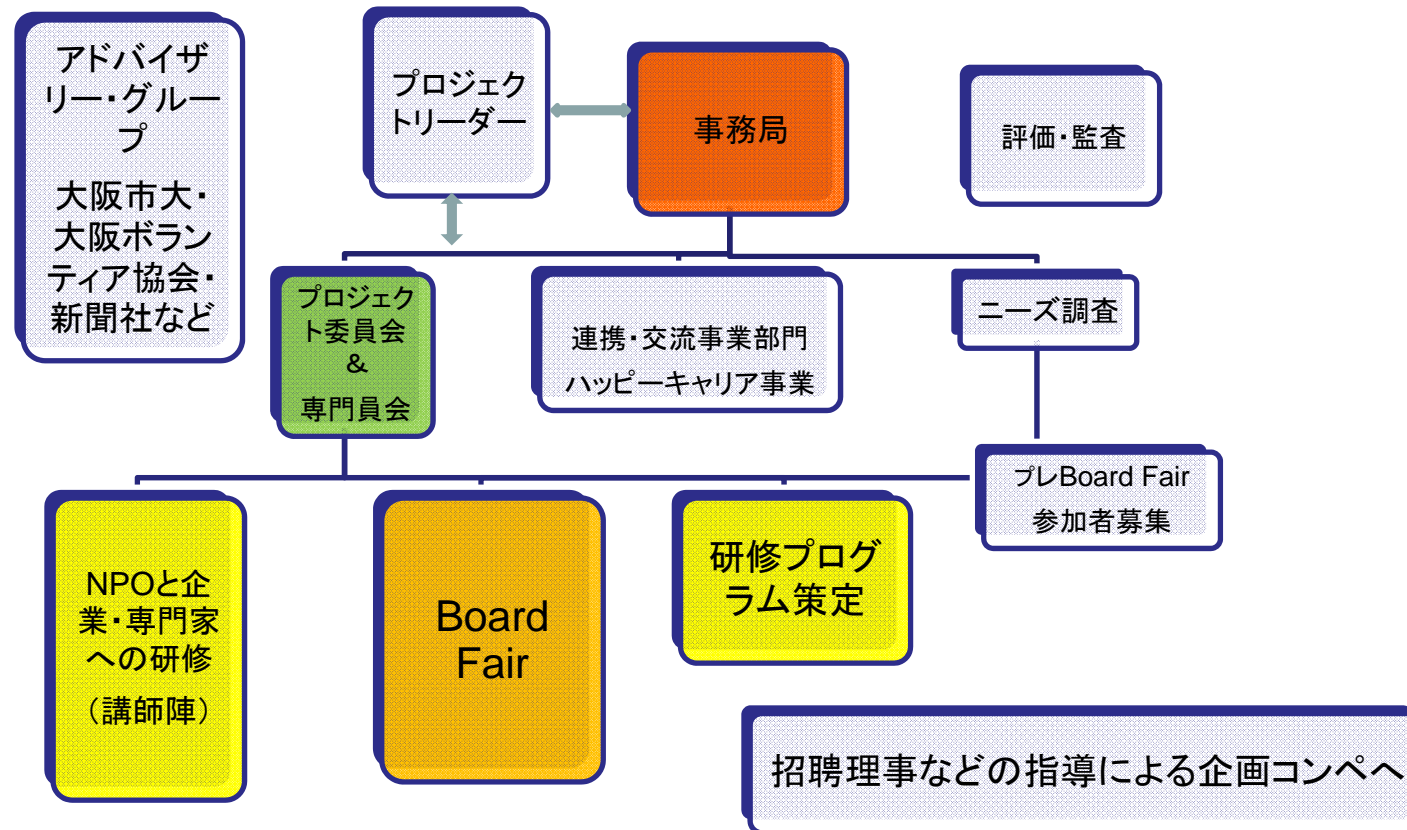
アドバイザリー・グループ

大阪市大・大阪ボランティア協会・新聞社など

プロジェクトリーダー

事務局

評価・監査

プロジェクト委員会
&
専門員会

連携・交流事業部門
ハッピーキャリア事業

ニーズ調査

プレBoard Fair
参加者募集

NPOと企業・専門家への研修
（講師陣）

Board Fair

研修プログラム策定

招聘理事などの指導による企画コンペへ